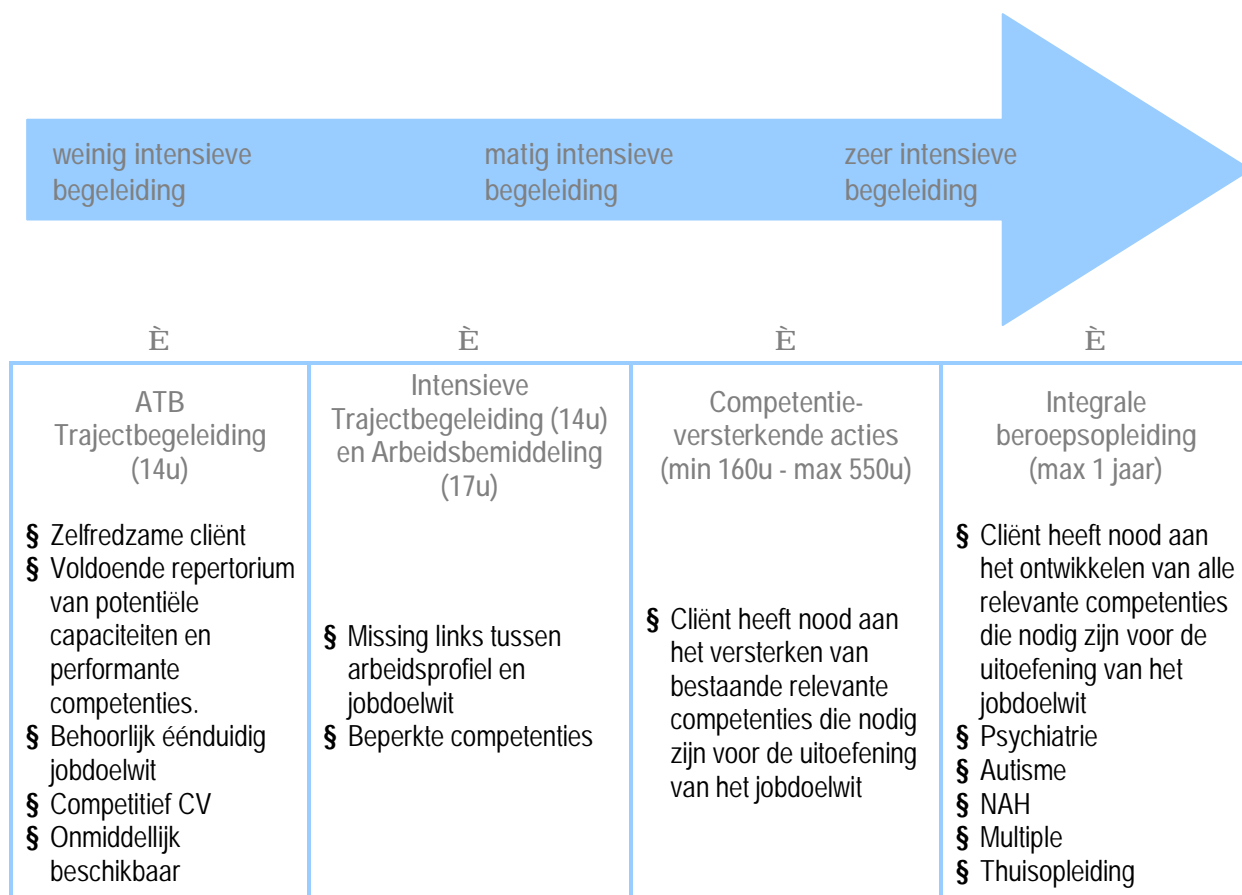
weinig intensieve begeleiding

matig intensieve begeleiding

zeer intensieve begeleiding

È È È È

| ATB Trajectbegeleiding (14u) | Intensieve Trajectbegeleiding (14u) en Arbeidsbemiddeling (17u) | Competentie-versterkende acties (min 160u - max 550u) | Integrale beroepsopleiding (max 1 jaar) |
|---|---|---|---|
| § Zelfredzame cliënt § Voldoende repertorium van potentiële capaciteiten en performante competenties. § Behoorlijk éénduidig jobdoelwit § Competitief CV § Onmiddellijk beschikbaar | § Missing links tussen arbeidsprofiel en jobdoelwit § Beperkte competenties | § Cliënt heeft nood aan het versterken van bestaande relevante competenties die nodig zijn voor de uitoefening van het jobdoelwit | § Cliënt heeft nood aan het ontwikkelen van alle relevante competenties die nodig zijn voor de uitoefening van het jobdoelwit § Psychiatrie § Autisme § NAH § Multiple § Thuisopleiding |